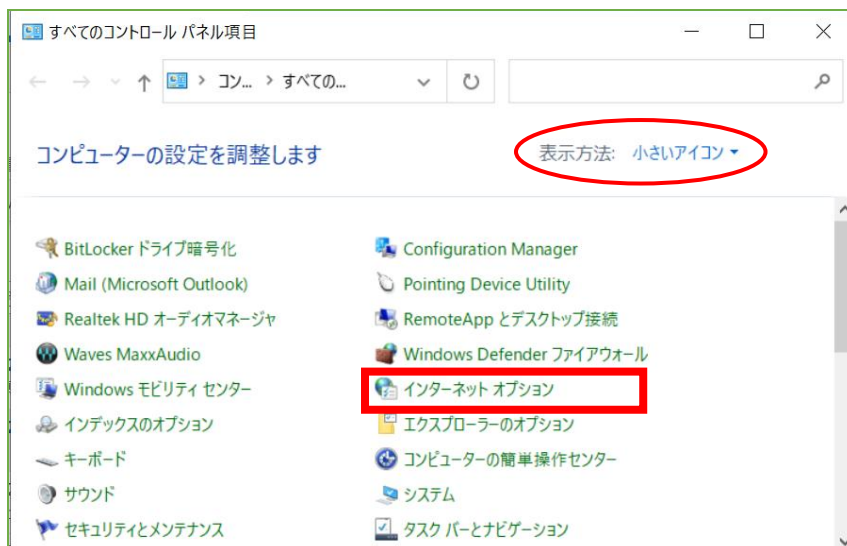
すべてのコントロール パネル項目

コン... › すべての...

コンピューターの設定を調整します

表示方法: 小さいアイコン ▾

BitLocker ドライブ暗号化
Mail (Microsoft Outlook)
Realtek HD オーディオマネージャ
Waves MaxxAudio
Windows モビリティ センター
インデックスのオプション
キーボード
サウンド
セキュリティとメンテナンス

Configuration Manager
Pointing Device Utility
RemoteApp とデスクトップ接続
Windows Defender ファイアウォール
インターネット オプション
エクスプローラーのオプション
コンピューターの簡単操作センター
システム
タスク バーとナビゲーション